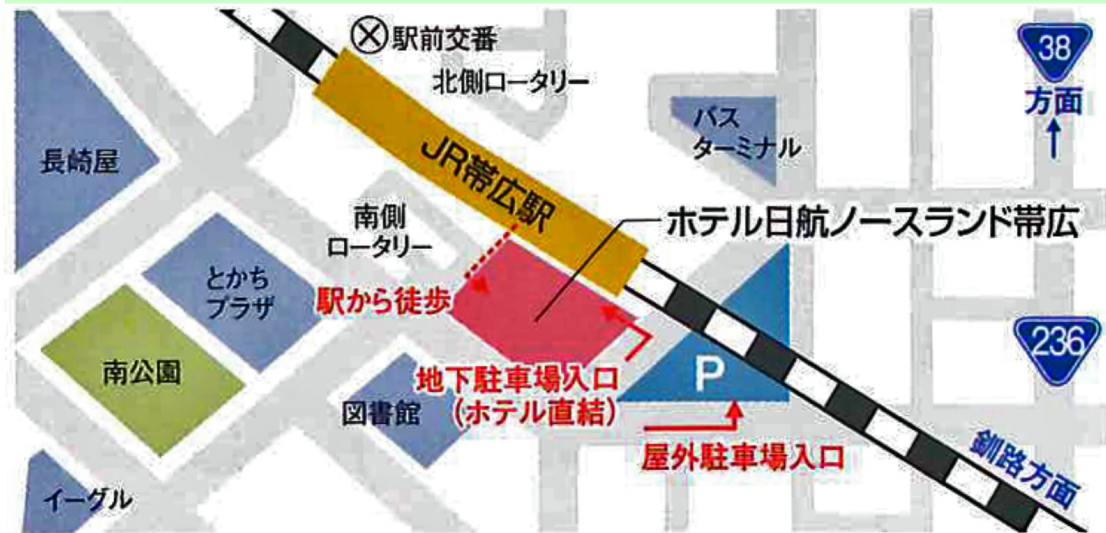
駅前交番
北側ロータリー
38
方面
長崎屋
バス
ターミナル
JR帯広駅
南側
ロータリー
ホテル日航ノースランド帯広
とかち
プラザ
駅から徒歩
南公園
P
236
地下駐車場入口
(ホテル直結)
図書館
屋外駐車場入口
釧路方面
イーグル